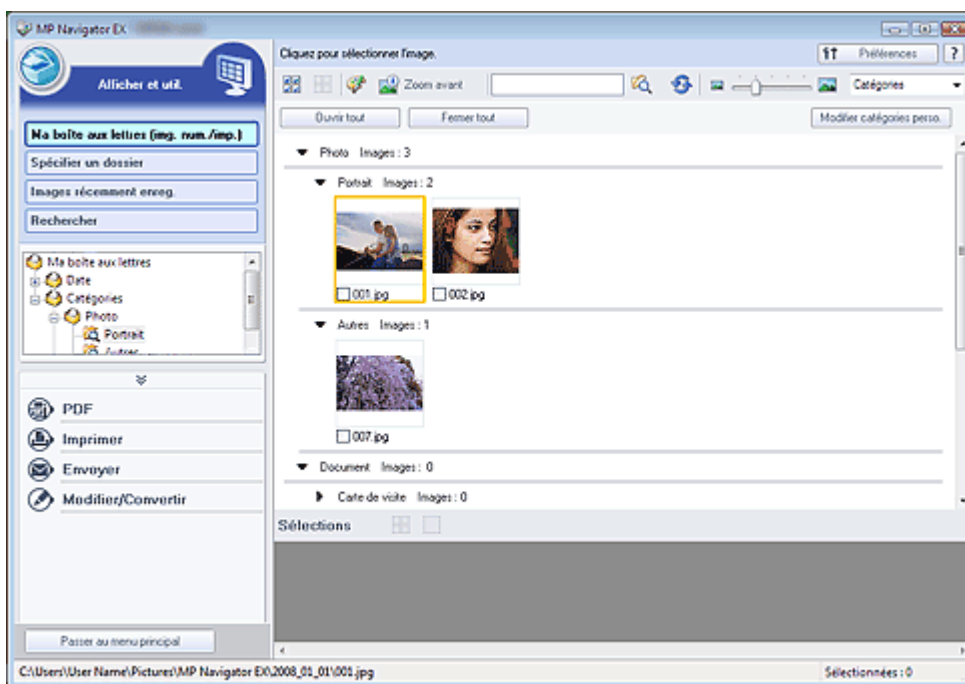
MP Navigator EX

Afficher et util.

Ma boîte aux lettres (img. num./imp.)

Spécifier un dossier

Images récemment enreg.

Rechercher

Ma boîte aux lettres
Date
Catégories
Photo
Portrait
Autres

PDF

Imprimer

Envoyer

Modifier/Convertir

Passer au menu principal

Cliquez pour sélectionner l'image.

Préférences

?

Zoom avant

Catégories

Ouvrir tout

Fermer tout

Modifier catégories perso.

Photo Images : 3

Portrait Images : 2

001.jpg

002.jpg

Autres Images : 1

007.jpg

Document Images : 0

Carte de visite Images : 0

Sélections

C:\Users\User Name\Pictures\MP Navigator EX\2008_01_01\001.jpg

Sélectionnées : 0